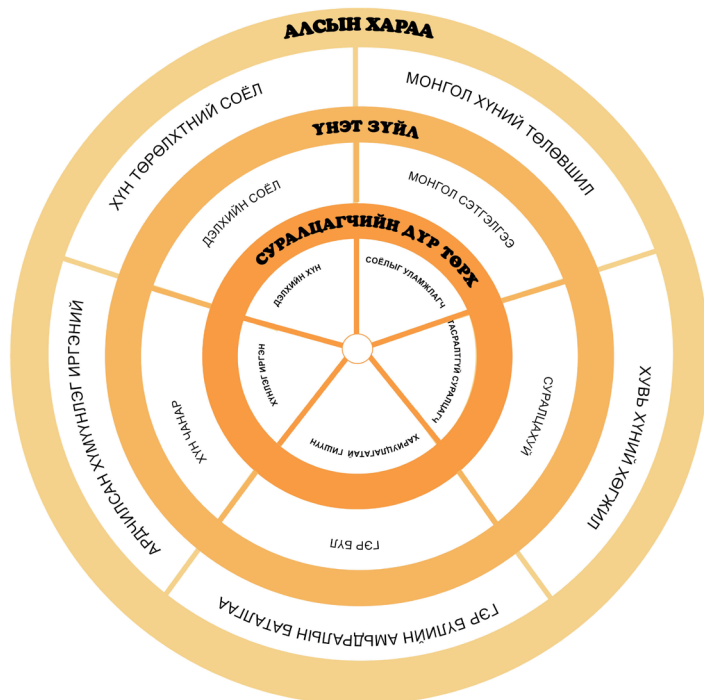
АЛСЫН ХАРАА

МОНГОЛ ХҮНИЙ ТӨЛӨВШИЛ

ХҮН ТӨРӨЛХТНИЙ СОЁЛ

ХУВЬ ХҮНИЙ ХӨГЖИЛ

АРДЧИЛСАН ХҮМҮҮНЛЭГ ИРГЭНИЙ

ГЭР БҮЛИЙН АМЬДРАЛЫН БАТАЛГАА

ҮНЭТ ЗҮЙЛ

МОНГОЛ СЭТГЭЛГЭЭ

ДЭЛХИЙН СОЁЛ

СУРАЛЦАХУЙ

ХҮН ЧАНАР

ГЭР БҮЛ

СУРАЛЦАГЧИЙН ДҮР ТӨРХ

СОЁЛЫГ УЛАМЖЛАГЧ

ДЭЛХИЙН ХҮН

ТАСРАЛТГҮЙ СУРАЛЦАГЧ

ХАРИУЦЛАГАТАЙ ГИШҮҮН

ХҮНЛЭГ ИРГЭН